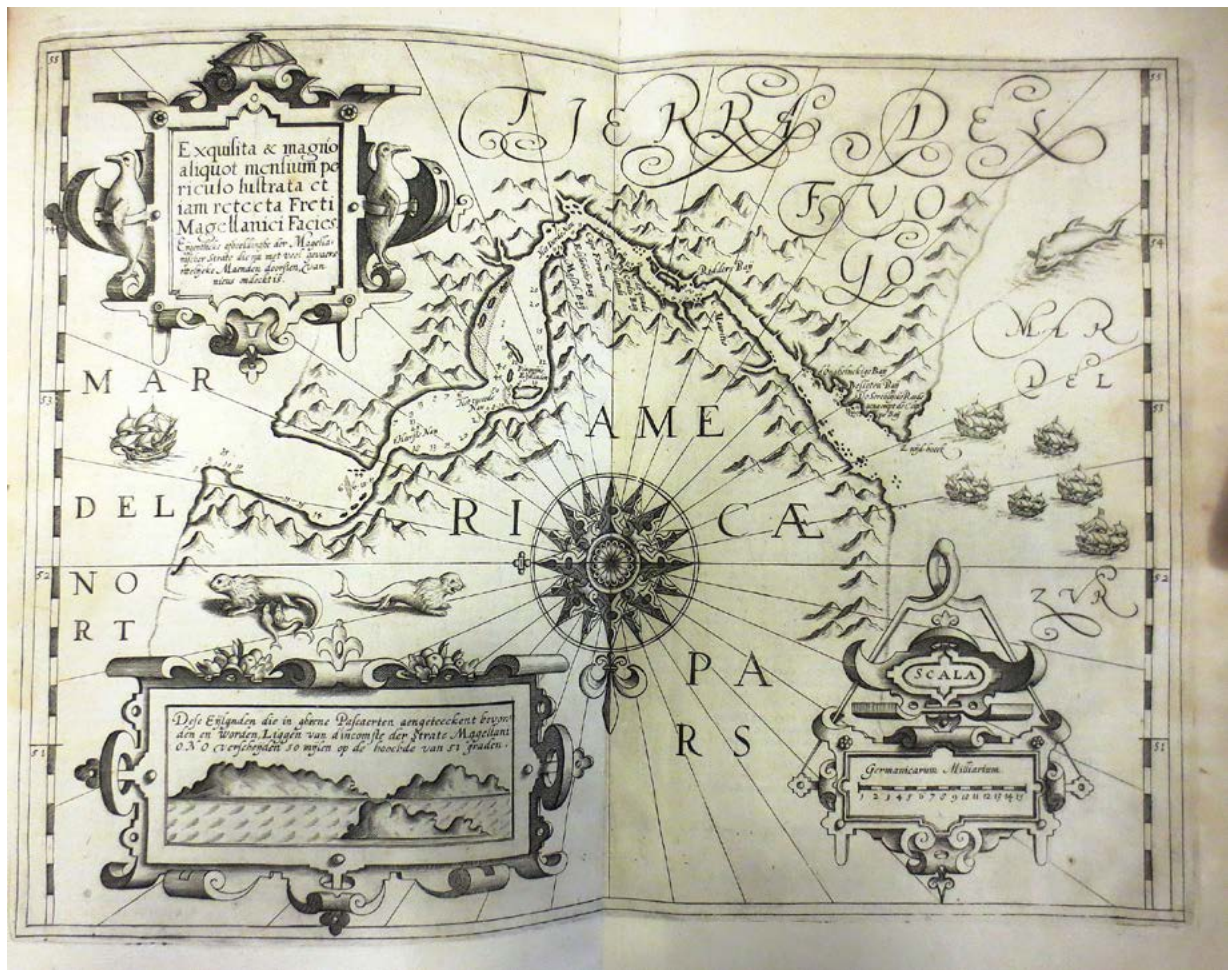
Exquisita & magno aliquot mensium periculo lustrata et iam retecta Freti Magellanici Facies
Eyghentlicke afbeeldinghe der Magellanischer Strate die na met veel gevaers vreselicke Maenden deursien Zvan nieuws ondeckt is

TIERRA DEL FVOGO

MAR DEL NORT

MAR DEL ZVR

AMERICÆ PARS

Bedden Bay

Dese Eylanden die in gheene Pascaerten aengeteeckent bevonden en worden, Liggen van d'incomste der Strate Magellani O N O verscheyden 50 mylen op de hoochde van 51 graden.

SCALA

Germanicarum Milliarium
1 2 3 4 5 6 7 8 9 10 11 12 13 14 15

55
54
53
52
51
55
54
53
52
51